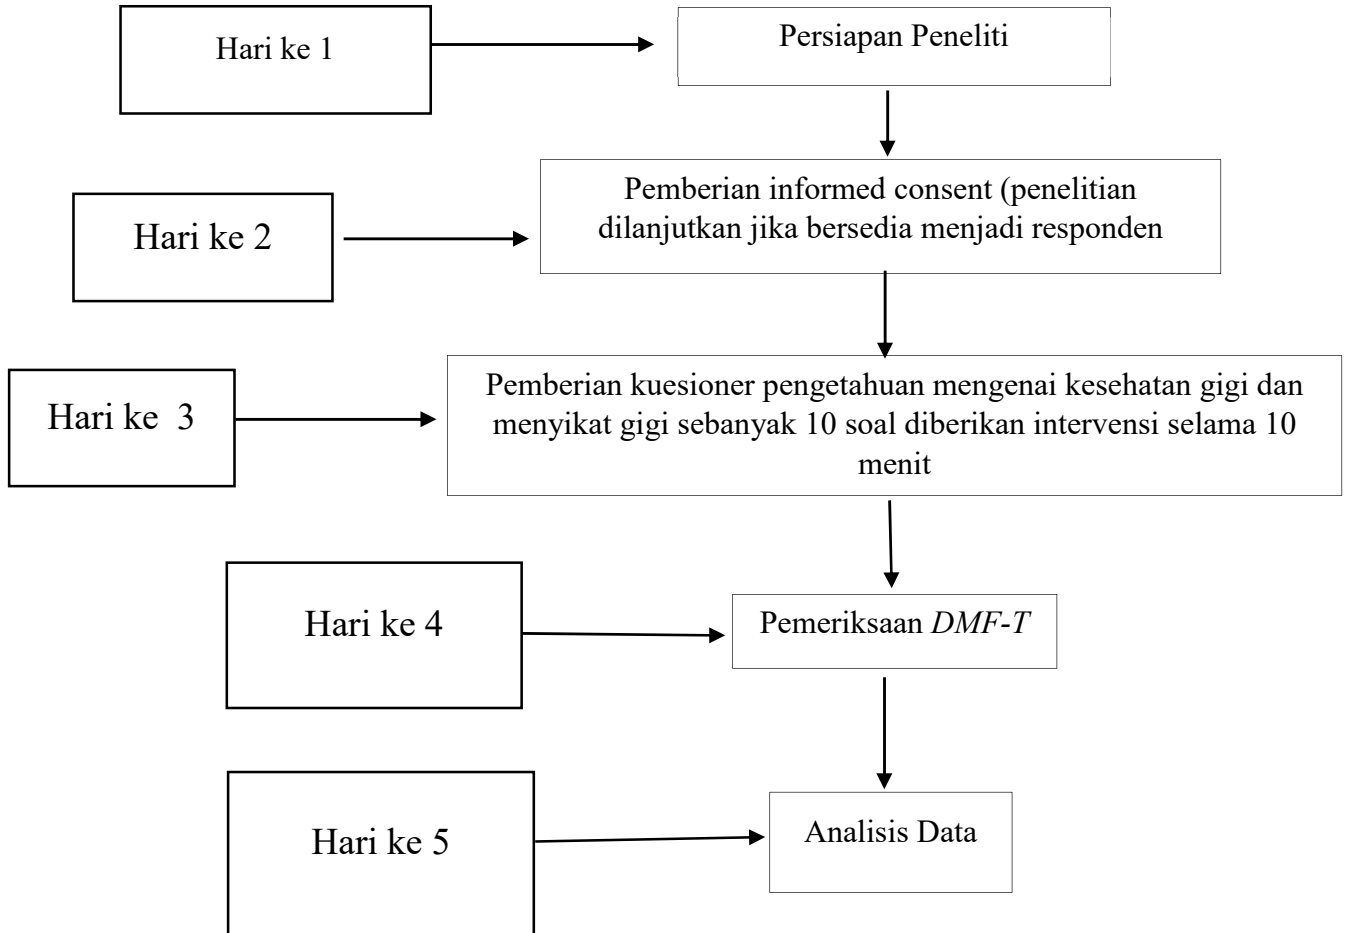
Hari ke 1

Persiapan Peneliti

Hari ke 2

Pemberian informed consent (penelitian dilanjutkan jika bersedia menjadi responden

Hari ke 3

Pemberian kuesioner pengetahuan mengenai kesehatan gigi dan menyikat gigi sebanyak 10 soal diberikan intervensi selama 10 menit

Hari ke 4

Pemeriksaan *DMF-T*

Hari ke 5

Analisis Data